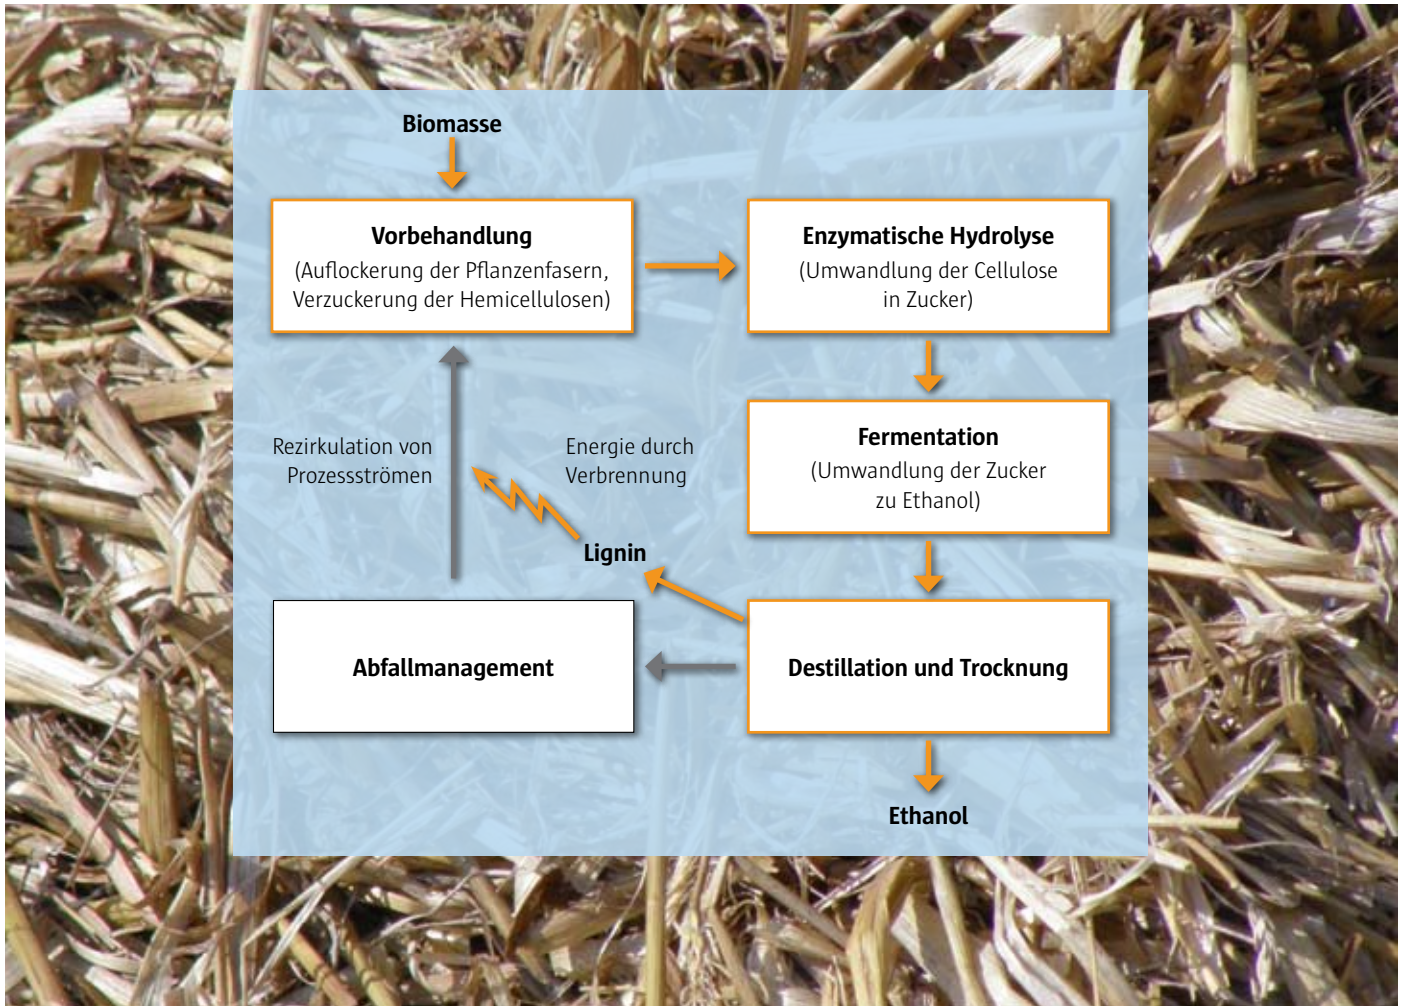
Biomasse

Vorbehandlung
(Auflockerung der Pflanzenfasern, Verzuckerung der Hemicellulosen)

Enzymatische Hydrolyse
(Umwandlung der Cellulose in Zucker)

Fermentation
(Umwandlung der Zucker zu Ethanol)

Rezirkulation von Prozessströmen

Energie durch Verbrennung

Lignin

Abfallmanagement

Destillation und Trocknung

Ethanol